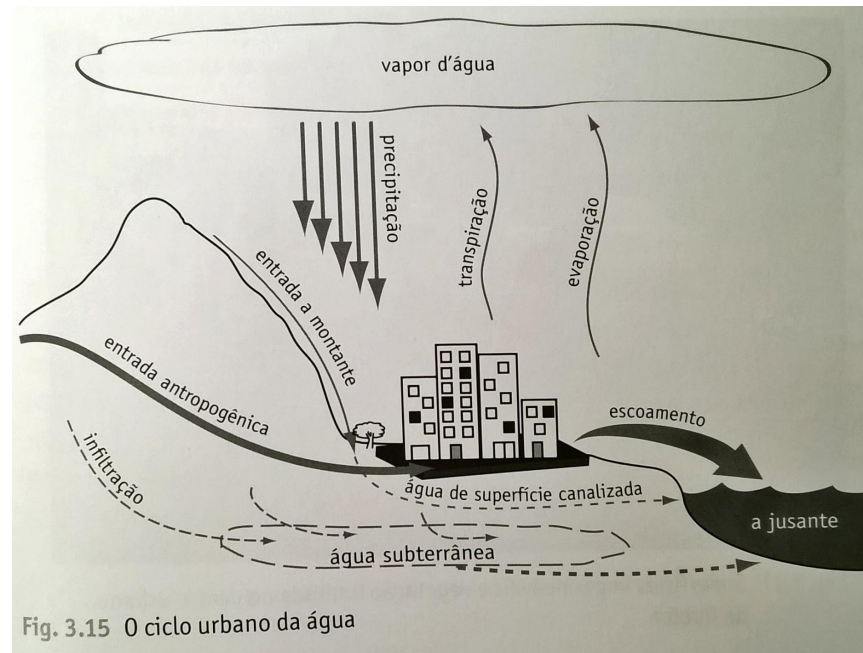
vapor d'água

precipitação

transpiração

evaporação

entrada a montante

entrada antropogênica

infiltração

escoamento

água de superfície canalizada

a jusante

água subterrânea

Fig. 3.15 O ciclo urbano da água